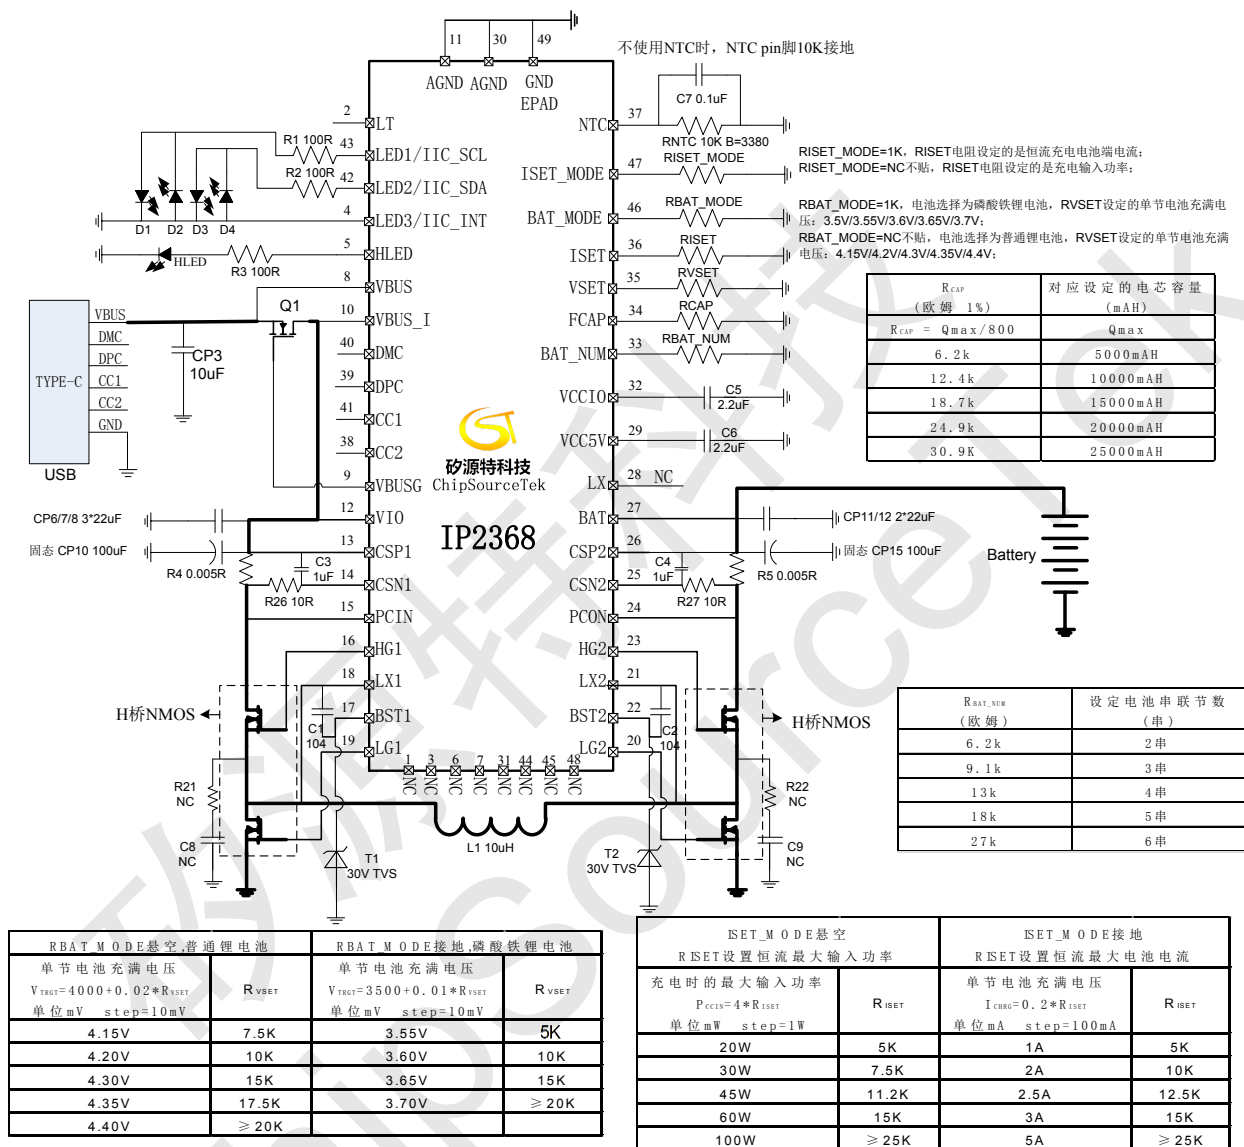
不使用NTC时，NTC pin脚10K接地

11 30 49
AGND AGND GND EPAD

C7 0.1uF
RNTC 10K B=3380
RISET_MODE
RBAT_MODE
RISET
RVSET
RCAP
RBAT_NUM
C5 2.2uF
C6 2.2uF

RISET_MODE=1K，RISET电阻设定的是恒流充电电池端电流；
RISET_MODE=NC不贴，RISET电阻设定的是充电输入功率；

RBAT_MODE=1K，电池选择为磷酸铁锂电池，RVSET设定的单节电池充满电压：3.5V/3.55V/3.6V/3.65V/3.7V；
RBAT_MODE=NC不贴，电池选择为普通锂电池，RVSET设定的单节电池充满电压：4.15V/4.2V/4.3V/4.35V/4.4V；

2 LT
R1 100R 43 LED1/IIC_SCL
R2 100R 42 LED2/IIC_SDA
4 LED3/IIC_INT
D1 D2 D3 D4
5 HLED
HLED R3 100R
8 VBUS
Q1
10 VBUS_I
40 DMC
39 DPC
41 CC1
38 CC2
9 VBUSG
12 VIO
13 CSP1
14 CSN1
15 PCIN
16 HG1
18 LX1
17 BST1
19 LG1

NTC 37
ISET_MODE 47
BAT_MODE 46
ISET 36
VSET 35
FCAP 34
BAT_NUM 33
VCCIO 32
VCC5V 29
LX 28 NC
BAT 27
CSP2 26
CSN2 25
PCON 24
HG2 23
LX2 21
BST2 22
LG2 20

1 3 6 7 31 44 45 48
NC NC NC NC NC NC NC NC

TYPE-C VBUS DMC DPC CC1 CC2 GND
USB
CP3 10uF

矽源特科技 ChipSourceTek
IP2368

CP6/7/8 3*22uF
固态 CP10 100uF
R4 0.005R
C3 1uF
R26 10R
CP11/12 2*22uF
固态 CP15 100uF
C4 1uF
R27 10R
R5 0.005R
Battery

H桥NMOS
C1 104
C2 104
R21 NC
C8 NC
T1 30V TVS
L1 10uH
T2 30V TVS
R22 NC
C9 NC
H桥NMOS

| $R_{CAP}$ （欧姆 1%） | 对应设定的电芯容量 （mAH） |
|---|---|
| $R_{CAP}$ = Qmax/800 | Qmax |
| 6.2k | 5000mAH |
| 12.4k | 10000mAH |
| 18.7k | 15000mAH |
| 24.9k | 20000mAH |
| 30.9K | 25000mAH |

| $R_{BAT\_NUM}$ （欧姆） | 设定电池串联节数 （串） |
|---|---|
| 6.2k | 2串 |
| 9.1k | 3串 |
| 13k | 4串 |
| 18k | 5串 |
| 27k | 6串 |

| RBAT_MODE悬空,普通锂电池 | | RBAT_MODE接地,磷酸铁锂电池 | |
|---|---|---|---|
| 单节电池充满电压 $V_{TRGT}$=4000+0.02*$R_{VSET}$ 单位mV step=10mV | $R_{VSET}$ | 单节电池充满电压 $V_{TRGT}$=3500+0.01*$R_{VSET}$ 单位mV step=10mV | $R_{VSET}$ |
| 4.15V | 7.5K | 3.55V | 5K |
| 4.20V | 10K | 3.60V | 10K |
| 4.30V | 15K | 3.65V | 15K |
| 4.35V | 17.5K | 3.70V | ≥20K |
| 4.40V | ≥20K | | |

| ISET_MODE悬空 RISET设置恒流最大输入功率 | | ISET_MODE接地 RISET设置恒流最大电池电流 | |
|---|---|---|---|
| 充电时的最大输入功率 $P_{CCIN}$=4*$R_{ISET}$ 单位mW step=1W | $R_{ISET}$ | 单节电池充满电压 $I_{CHRG}$=0.2*$R_{ISET}$ 单位mA step=100mA | $R_{ISET}$ |
| 20W | 5K | 1A | 5K |
| 30W | 7.5K | 2A | 10K |
| 45W | 11.2K | 2.5A | 12.5K |
| 60W | 15K | 3A | 15K |
| 100W | ≥25K | 5A | ≥25K |